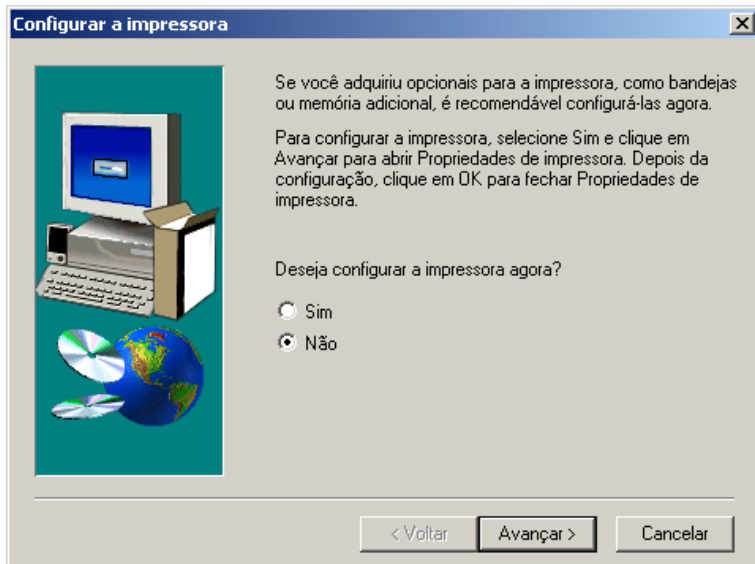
Configurar a impressora

Se você adquiriu opcionais para a impressora, como bandejas ou memória adicional, é recomendável configurá-las agora.

Para configurar a impressora, selecione Sim e clique em Avançar para abrir Propriedades de impressora. Depois da configuração, clique em OK para fechar Propriedades de impressora.

Deseja configurar a impressora agora?

Sim
Não

< Voltar
Avançar >
Cancelar